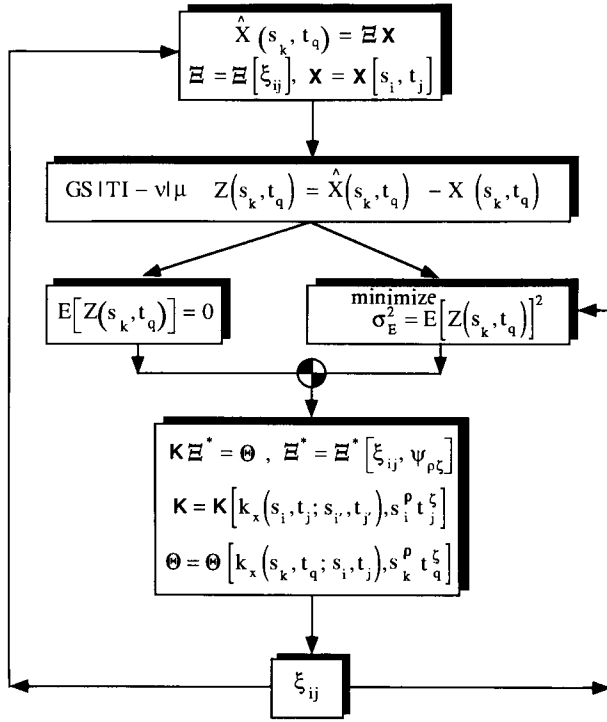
$\hat{X}(s_k, t_q) = \boldsymbol{\Xi}\mathbf{X}$
$\boldsymbol{\Xi} = \boldsymbol{\Xi}[\xi_{ij}], \ \mathbf{X} = \mathbf{X}[s_i, t_j]$

GS|TI − ν|μ $Z(s_k, t_q) = \hat{X}(s_k, t_q) - X(s_k, t_q)$

$E[Z(s_k, t_q)] = 0$

minimize
$\sigma_E^2 = E[Z(s_k, t_q)]^2$

$\mathbf{K}\boldsymbol{\Xi}^* = \boldsymbol{\Theta}$ , $\boldsymbol{\Xi}^* = \boldsymbol{\Xi}^*[\xi_{ij}, \psi_{\rho\zeta}]$
$\mathbf{K} = \mathbf{K}[k_x(s_i, t_j; s_{i'}, t_{j'}), s_i^{\rho} t_j^{\zeta}]$
$\boldsymbol{\Theta} = \boldsymbol{\Theta}[k_x(s_k, t_q; s_i, t_j), s_k^{\rho} t_q^{\zeta}]$

$\xi_{ij}$